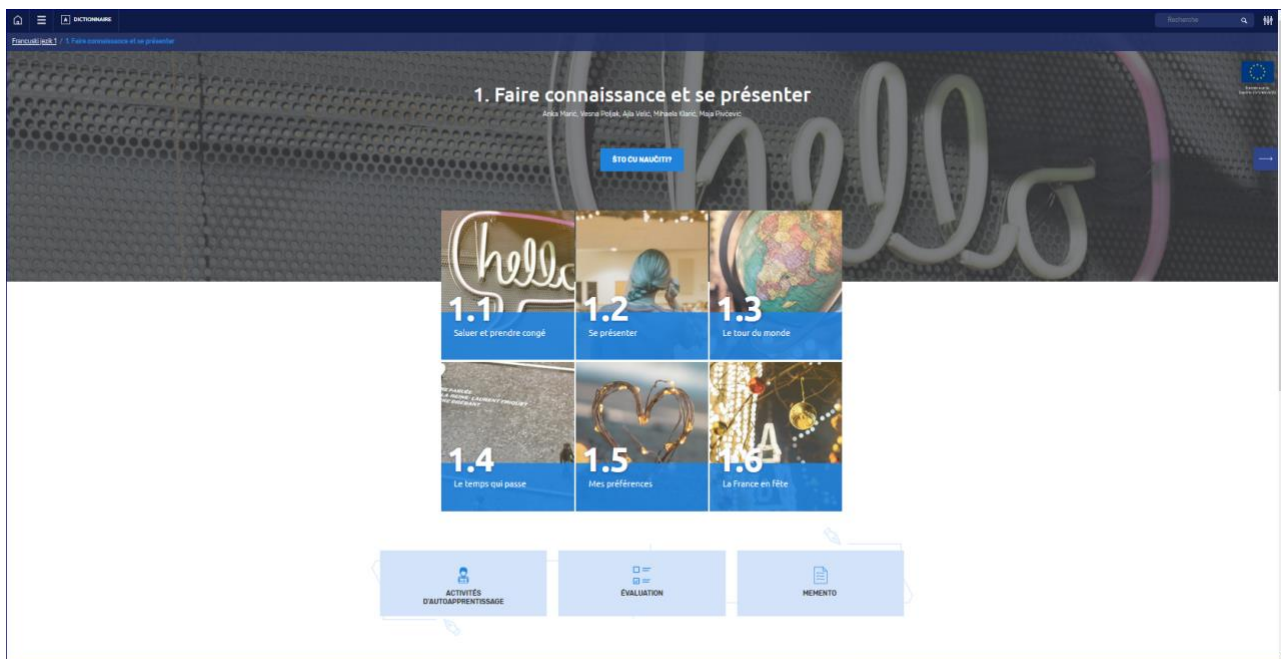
DICTIONNAIRE

Recherche

Francuski jezik 1 / 1. Faire connaissance et se présenter

1. Faire connaissance et se présenter

Anka Marić, Vesna Pollak, Ajla Velić, Mihaela Klarić, Maja Pivčević

ŠTO ĆU NAUČITI?

1.1 Saluer et prendre congé

1.2 Se présenter

1.3 Le tour du monde

1.4 Le temps qui passe

1.5 Mes préférences

1.6 La France en fête

ACTIVITÉS D'AUTOAPPRENTISSAGE

ÉVALUATION

MEMENTO